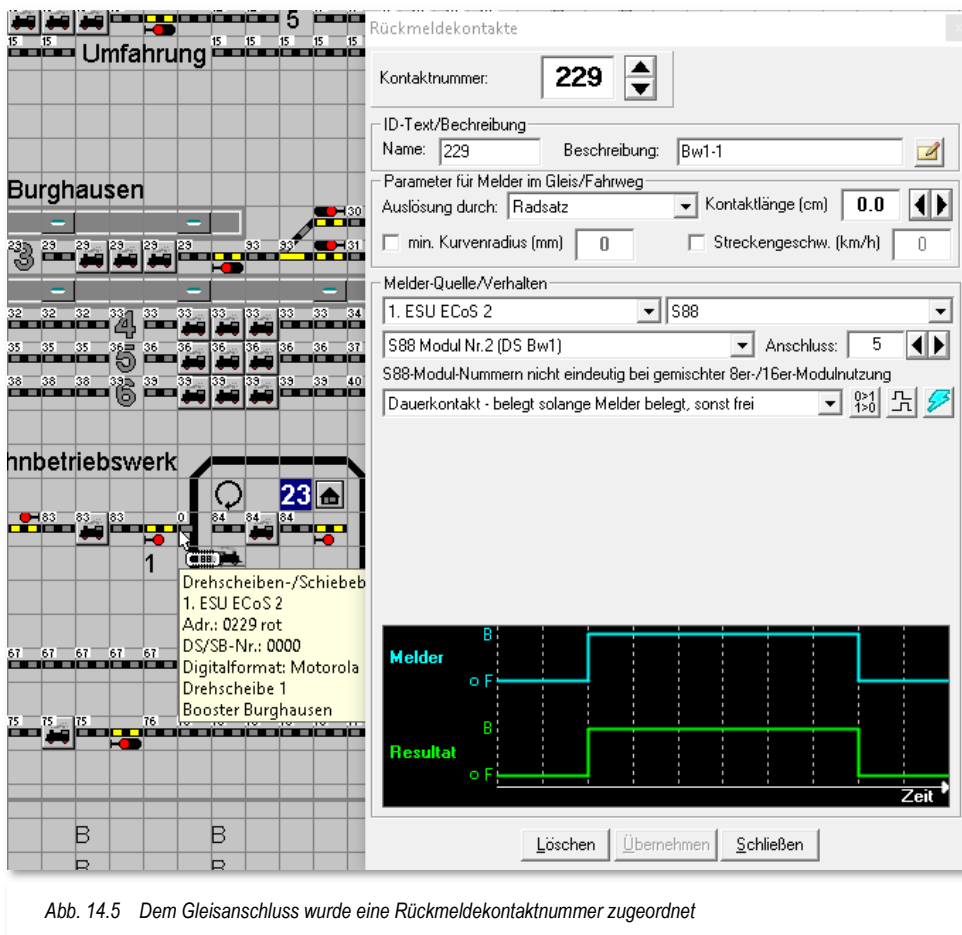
5
15 15 15 15 15 15
Umfahrung
Burghausen
30
29 29 29 29 29 33 33 31
3
32 32 32 33 33 33 33 33 33 34
4
35 35 35 36 36 36 36 36 36 37
5
38 38 38 39 39 39 39 39 39 40
6
hnbetriebswerk
23
83 83 83 0 84 84
1
Drehscheiben-/Schiebeb
1. ESU ECoS 2
Adr.: 0229 rot
DS/SB-Nr.: 0000
Digitalformat: Motorola
Drehscheibe 1
Booster Burghausen
67 67 67 67 67
75 75 75 76
B B
B B

Rückmeldekontakte

Kontaktnummer: 229

ID-Text/Bechreibung
Name: 229 Beschreibung: Bw1-1

Parameter für Melder im Gleis/Fahrweg
Auslösung durch: Radsatz Kontaktlänge (cm) 0.0
min. Kurvenradius (mm) 0 Streckengeschw. (km/h) 0

Melder-Quelle/Verhalten
1. ESU ECoS 2 S88
S88 Modul Nr.2 (DS Bw1) Anschluss: 5
S88-Modul-Nummern nicht eindeutig bei gemischter 8er-/16er-Modulnutzung
Dauerkontakt - belegt solange Melder belegt, sonst frei
0>1 1>0

Melder B o F
Resultat B o F
Zeit

Löschen Übernehmen Schließen

Abb. 14.5 Dem Gleisanschluss wurde eine Rückmeldekontaktnummer zugeordnet